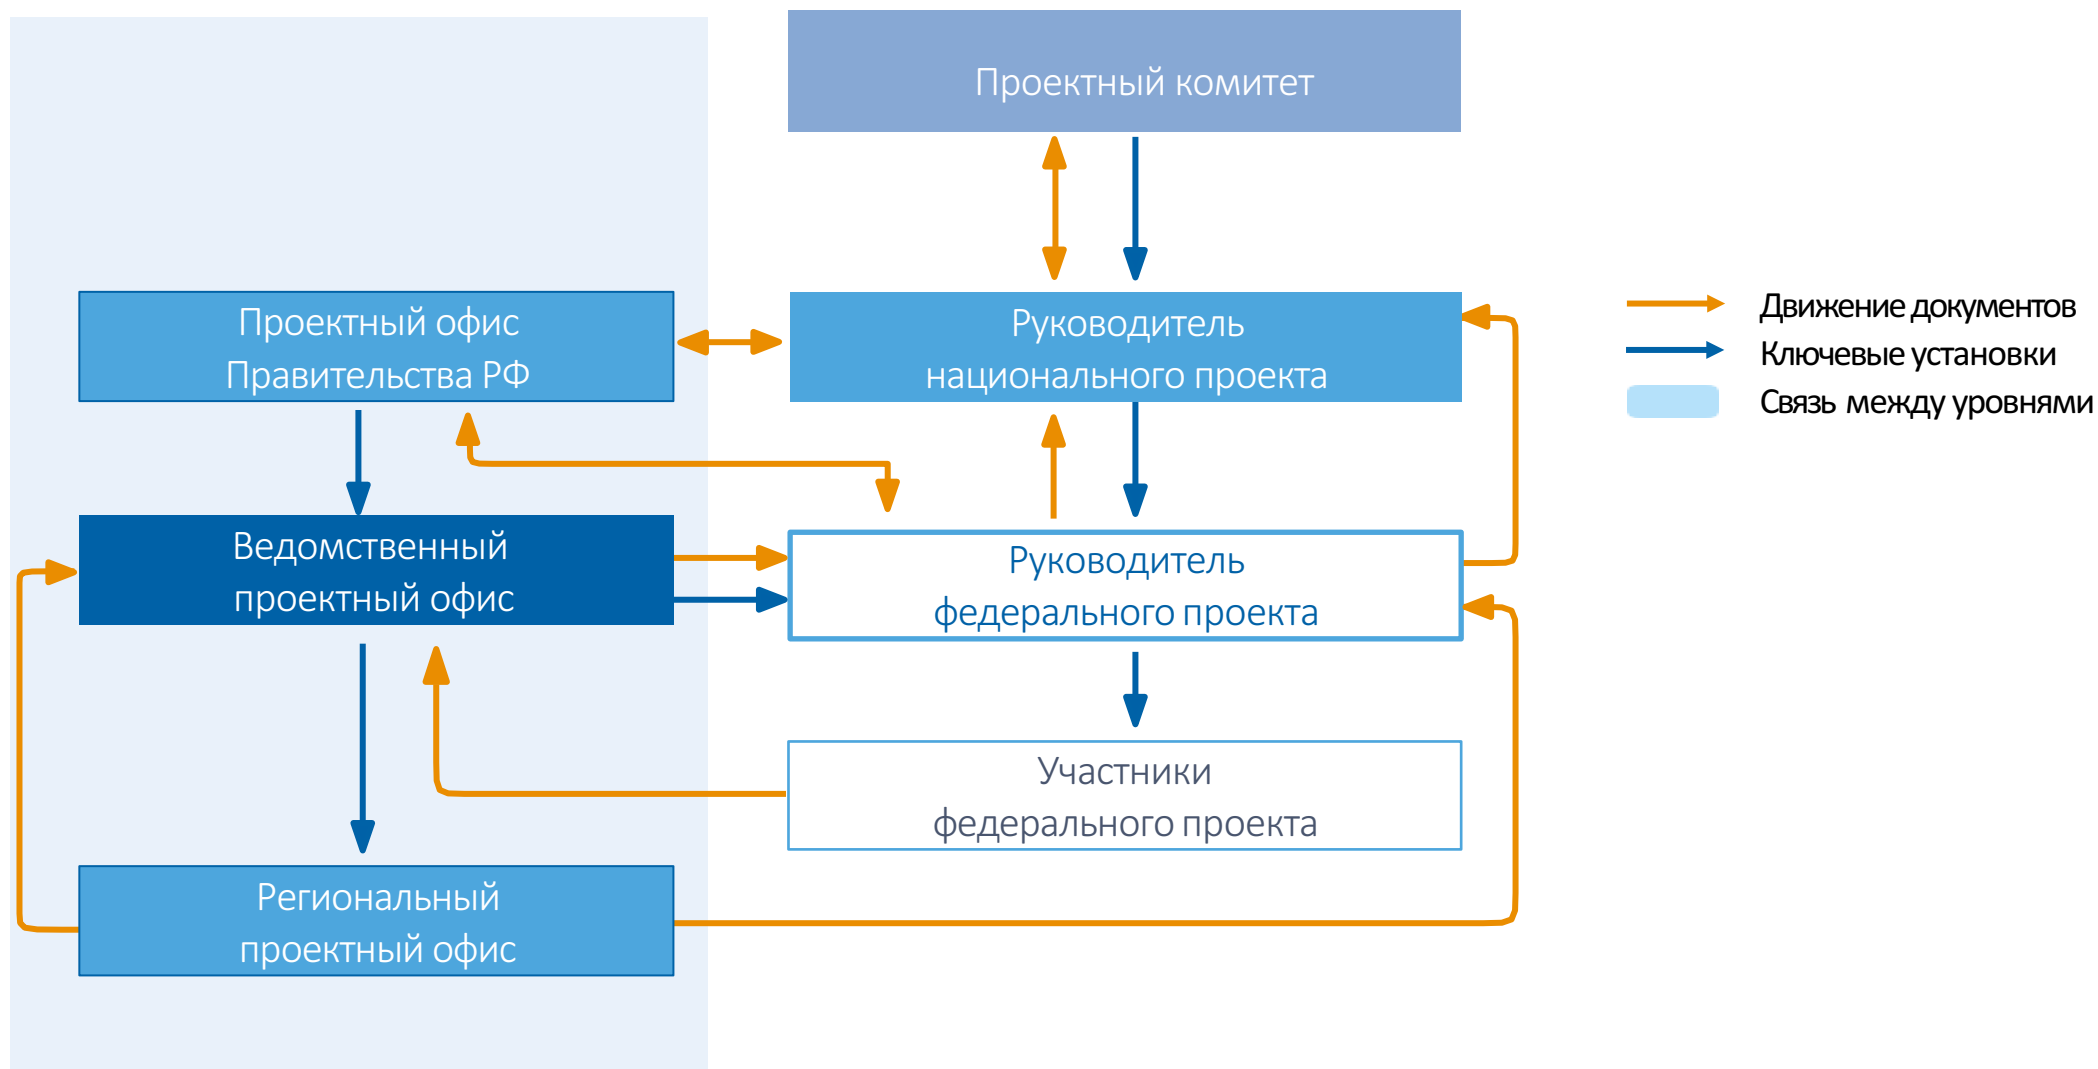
Проектный комитет

Проектный офис Правительства РФ

Руководитель национального проекта

Движение документов
Ключевые установки
Связь между уровнями

Ведомственный проектный офис

Руководитель федерального проекта

Участники федерального проекта

Региональный проектный офис